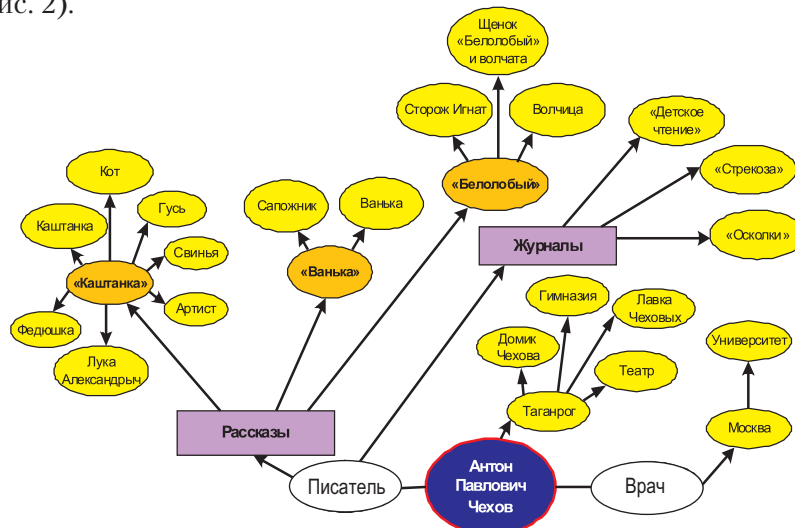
ис. 2).

Щенок «Белолобый» и волчата

Сторож Игнат

Волчица

«Детское чтение»

Кот

«Белолобый»

«Стрекоза»

Гусь

Сапожник

Ванька

Каштанка

Журналы

«Осколки»

Свинья

«Ванька»

«Каштанка»

Гимназия

Лавка Чеховых

Артист

Федюшка

Домик Чехова

Университет

Лука Александрыч

Театр

Таганрог

Рассказы

Москва

Антон Павлович Чехов

Писатель

Врач